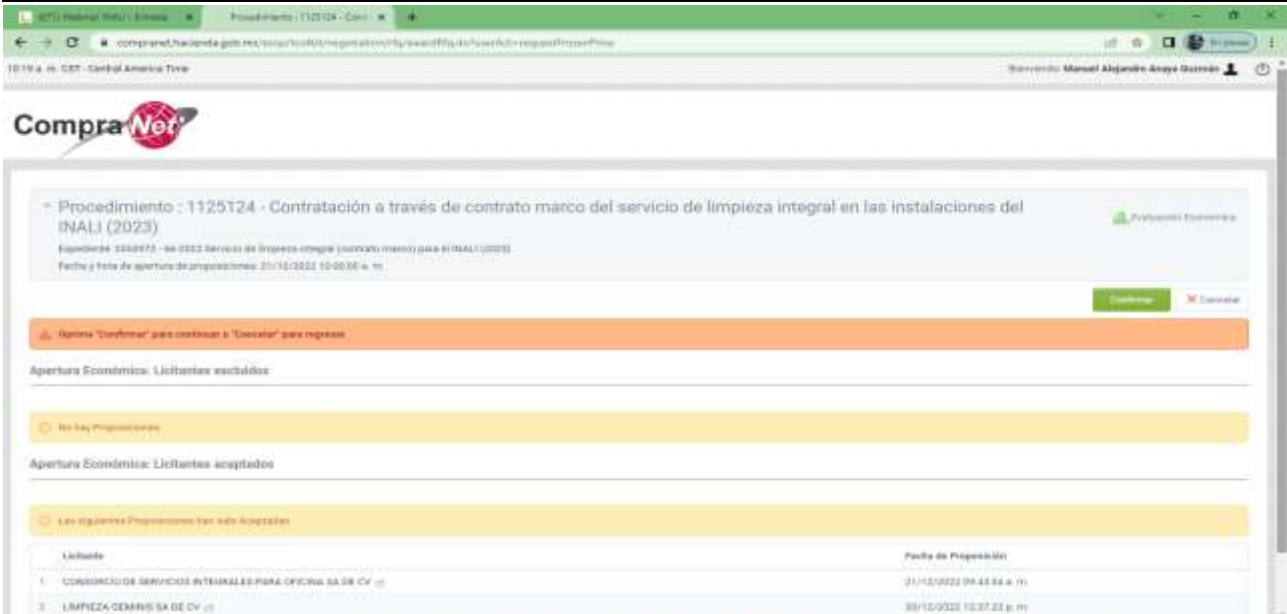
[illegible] | Procedimiento - 1125124 - Com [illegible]

compranet.hacienda.gob.mx/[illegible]

10:19 a. m. CST - Central America Time

Bienvenido Manuel Alejandro Anaya Guzmán

CompraNet

Procedimiento : 1125124 - Contratación a través de contrato marco del servicio de limpieza integral en las instalaciones del INALI (2023)

Expediente: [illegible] Servicio de limpieza integral (contrato marco) para el INALI (2023)

Fecha y hora de apertura de proposiciones: 21/12/2022 10:00:00 a. m.

Evaluación Económica

Confirmar

Cancelar

Oprima "Confirmar" para continuar o "Cancelar" para regresar

Apertura Económica: Licitantes excluidos

No hay Proposiciones

Apertura Económica: Licitantes aceptados

Las siguientes Proposiciones han sido Aceptadas

| | Licitante | Fecha de Proposición |
|---|---|---|
| 1. | CONSORCIO DE SERVICIOS INTEGRALES PARA OFICINA SA DE CV | 21/12/2022 09:43:54 a. m. |
| 2. | LIMPIEZA GEMINIS SA DE CV | 20/12/2022 12:37:23 p. m. |